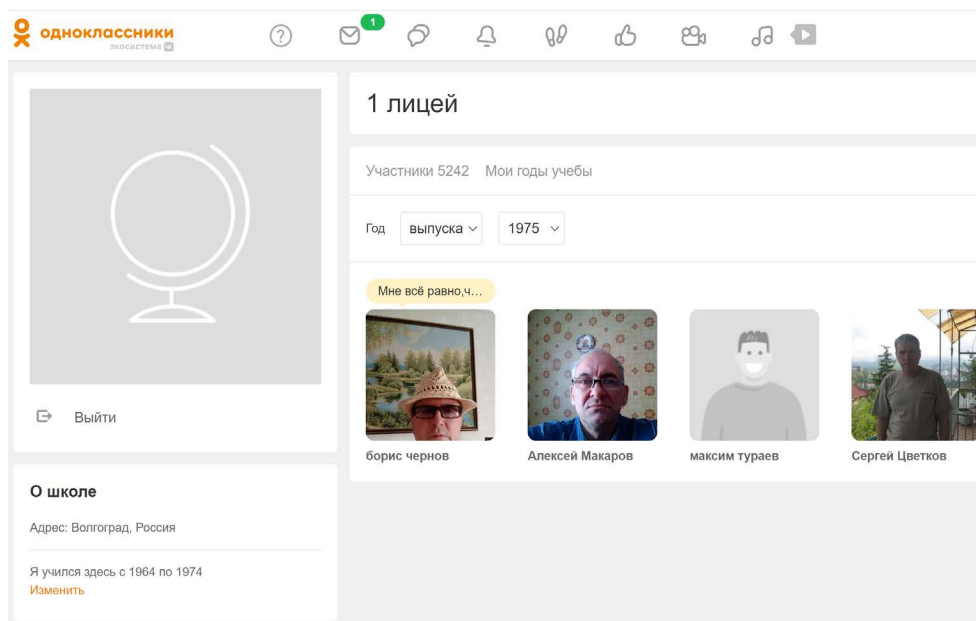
одноклассники
экосистема VK

1

1 лицей

Участники 5242 Мои годы учебы

Год выпуска 1975

Мне всё равно,ч...

борис чернов
Алексей Макаров
максим тураев
Сергей Цветков

Выйти

О школе

Адрес: Волгоград, Россия

Я учился здесь с 1964 по 1974
Изменить